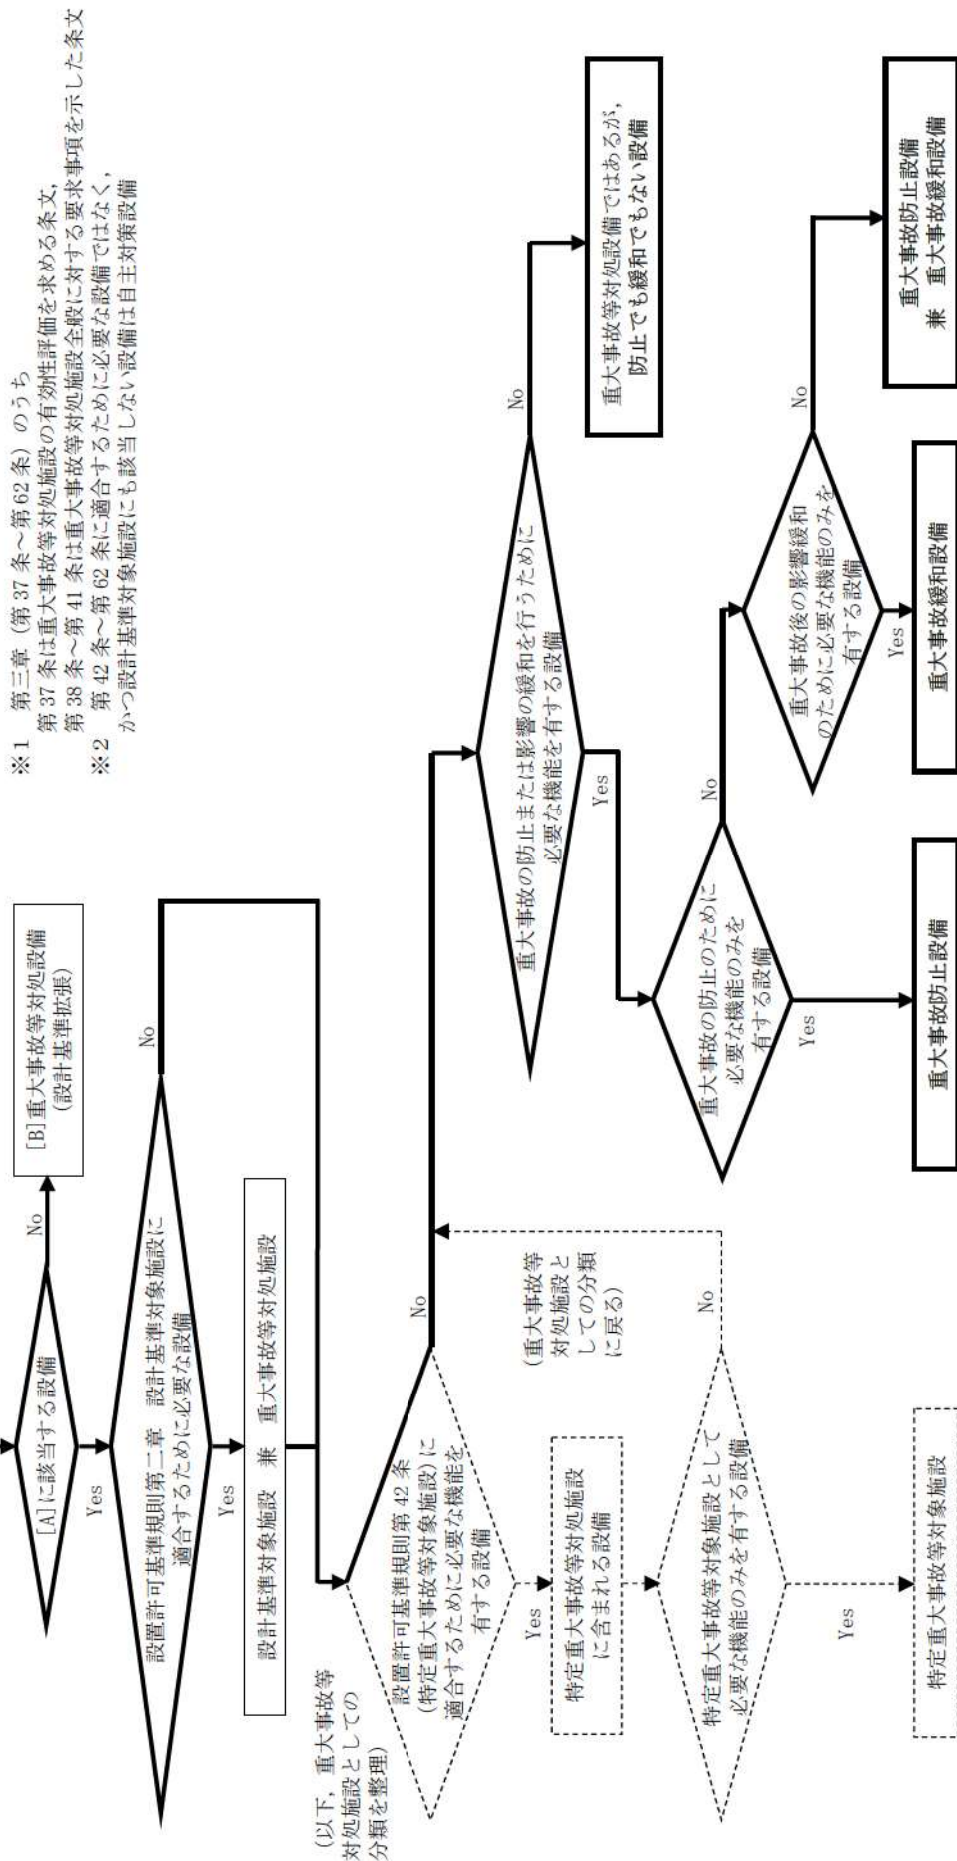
※1　第二章（第37条～第62条）のうち
第37条は重大事故等対処施設の有効性評価を求める条文，
第38条～第41条は重大事故等対処施設全般に対する要求事項を示した条文
※2　第42条～第62条に適合するために必要な設備ではなく，
かつ設計基準対象施設にも該当しない設備は自主対策設備

[A]に該当する設備

No

[B]重大事故等対処設備
(設計基準拡張)

Yes

設置許可基準規則第二章　設計基準対象施設に適合するために必要な設備

No

Yes

設計基準対象施設　兼　重大事故等対処施設

(以下，重大事故等対処施設としての分類を整理)

設置許可基準規則第42条
(特定重大事故等対象施設)に適合するために必要な機能を有する設備

No

Yes

特定重大事故等対処施設に含まれる設備

(重大事故等対処施設としての分類に戻る)

特定重大事故等対象施設として必要な機能のみを有する設備

No

Yes

特定重大事故等対象施設

重大事故の防止または影響の緩和を行うために必要な機能を有する設備

No

重大事故等対処設備ではあるが，防止でも緩和でもない設備

Yes

重大事故の防止のために必要な機能のみを有する設備

Yes

重大事故防止設備

No

重大事故後の影響緩和のために必要な機能のみを有する設備

Yes

重大事故緩和設備

No

重大事故防止設備
兼　重大事故緩和設備